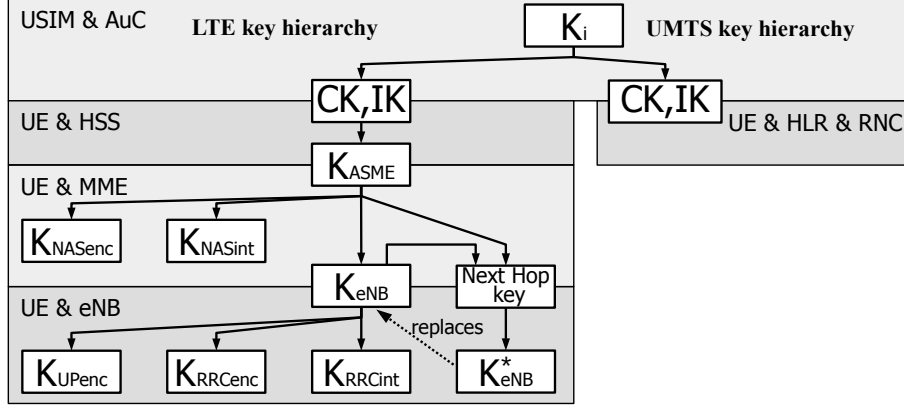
USIM & AuC

LTE key hierarchy

$K_i$

UMTS key hierarchy

CK,IK

CK,IK

UE & HSS

UE & HLR & RNC

$K_{ASME}$

UE & MME

$K_{NASenc}$

$K_{NASint}$

$K_{eNB}$

Next Hop key

UE & eNB

replaces

$K_{UPenc}$

$K_{RRCenc}$

$K_{RRCint}$

$K^*_{eNB}$